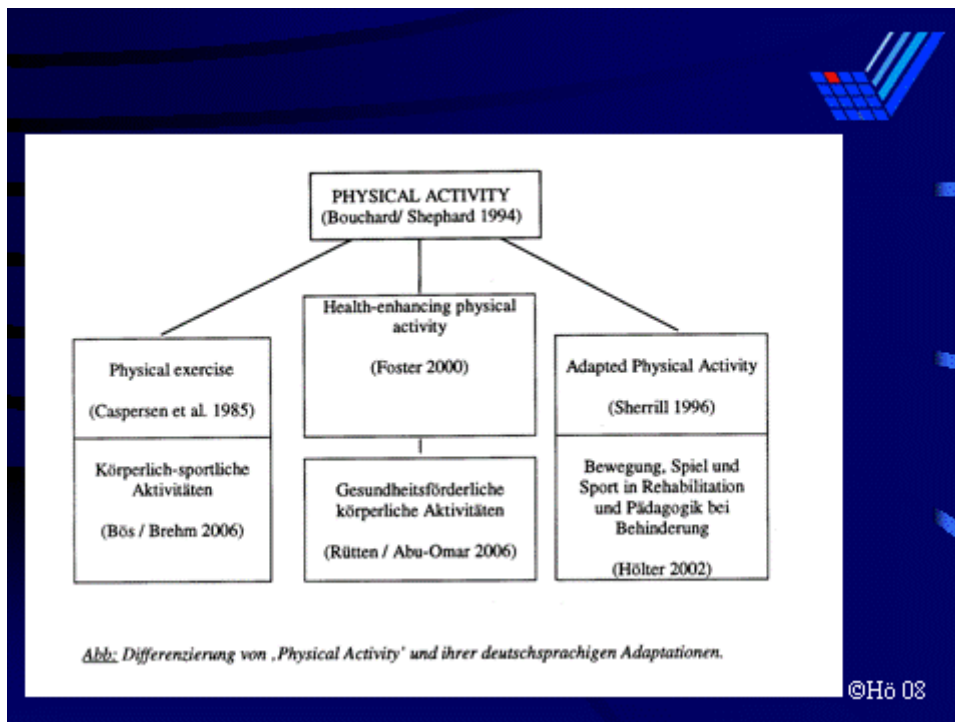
PHYSICAL ACTIVITY
(Bouchard/ Shephard 1994)

Physical exercise

(Caspersen et al. 1985)

Körperlich-sportliche Aktivitäten

(Bös / Brehm 2006)

Health-enhancing physical activity

(Foster 2000)

Gesundheitsförderliche körperliche Aktivitäten

(Rütten / Abu-Omar 2006)

Adapted Physical Activity

(Sherrill 1996)

Bewegung, Spiel und Sport in Rehabilitation und Pädagogik bei Behinderung

(Hölter 2002)

Abb: Differenzierung von 'Physical Activity' und ihrer deutschsprachigen Adaptationen.

©Hö 08